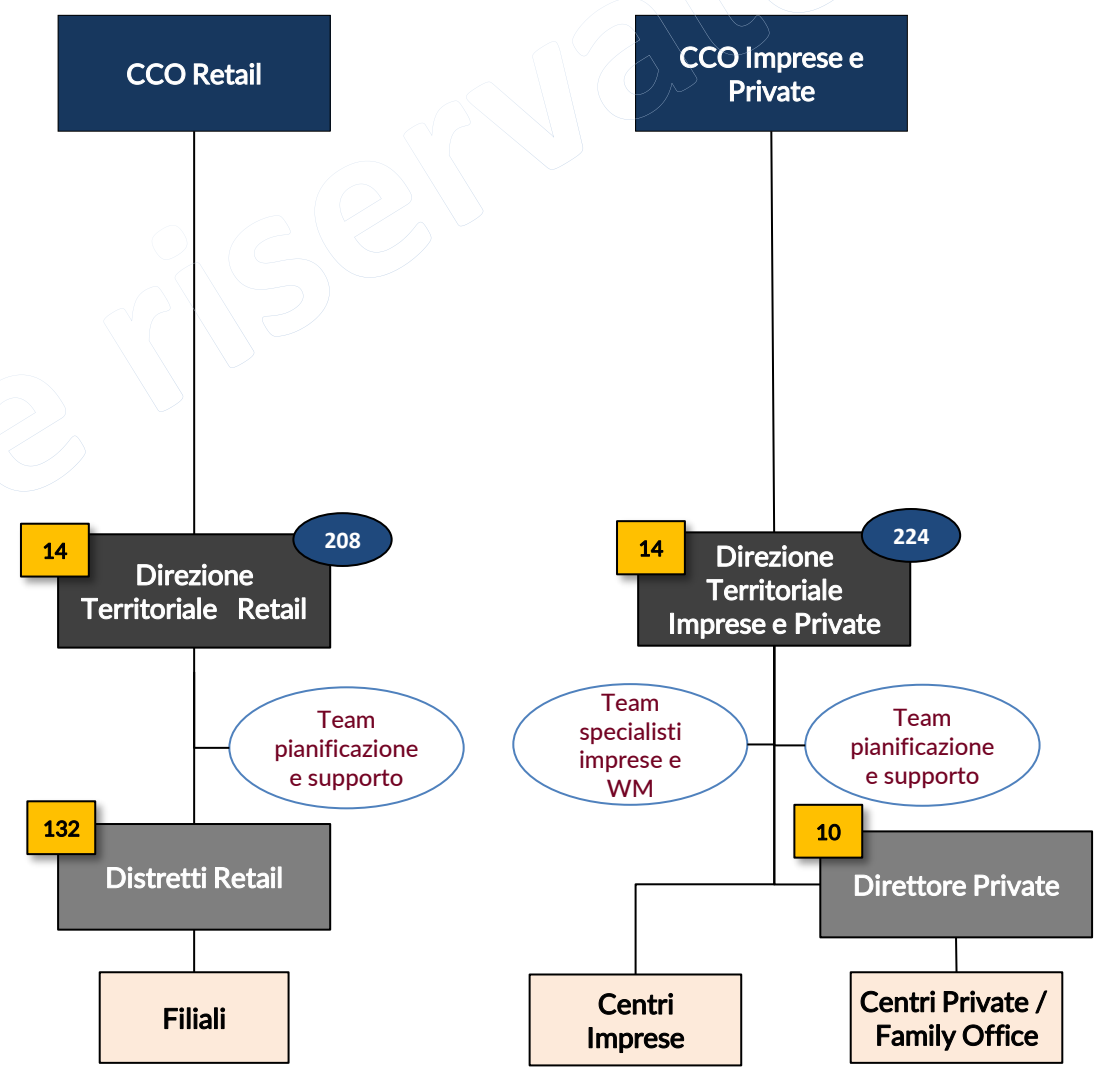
CCO Retail

CCO Imprese e Private

14

208

Direzione Territoriale Retail

14

224

Direzione Territoriale Imprese e Private

Team pianificazione e supporto

Team specialisti imprese e WM

Team pianificazione e supporto

132

Distretti Retail

10

Direttore Private

Filiali

Centri Imprese

Centri Private / Family Office